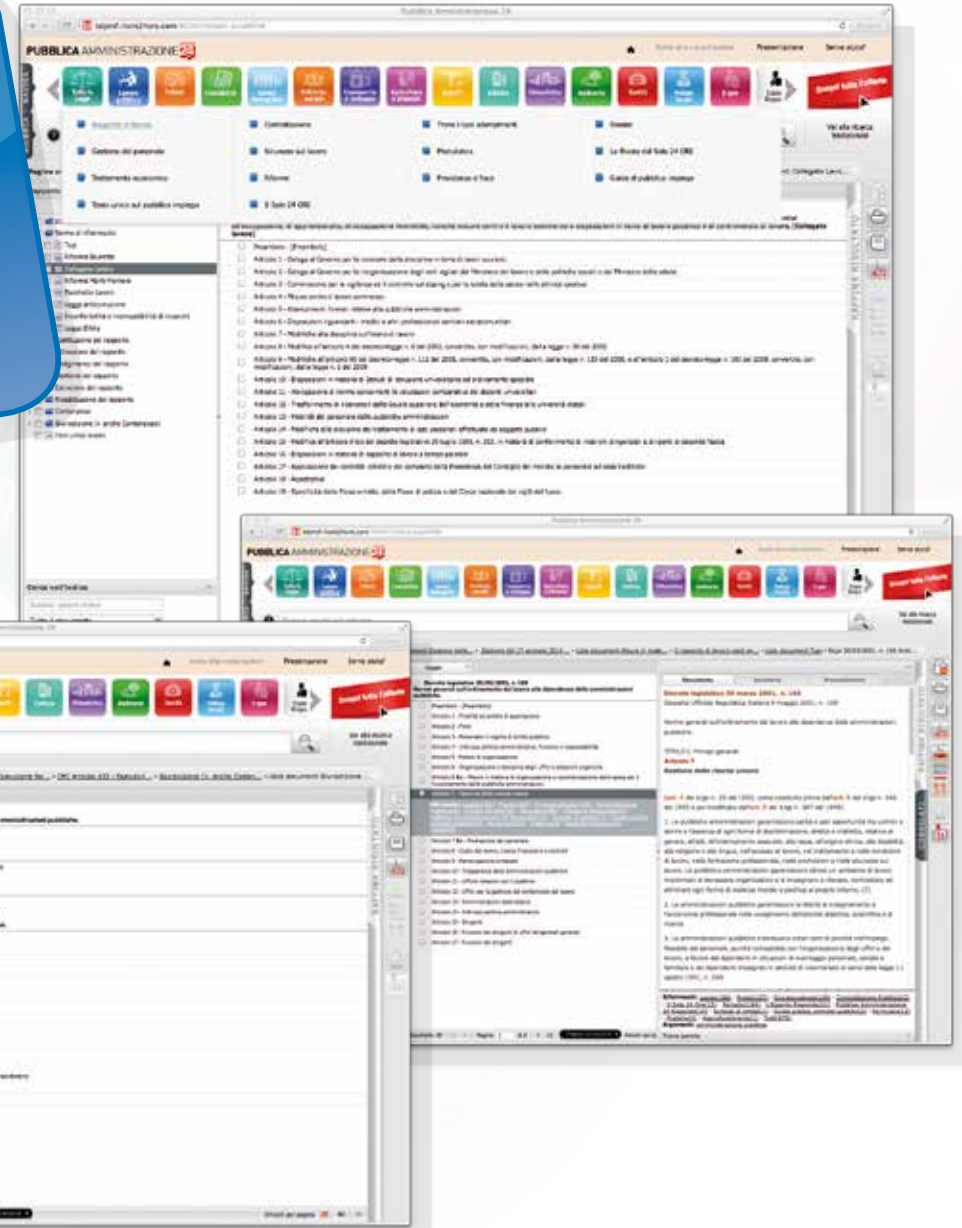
PUBBLICA AMMINISTRAZIONE 24

Presentazione

Servizi clienti

Scopri tutte l'offerta

Rapporto di lavoro

Contrattazione

Trova i tuoi adempimenti

Dossier

Gestione del personale

Sicurezza sul lavoro

Modulistica

La Rivista del Sole 24 ORE

Trattamento economico

Riforme

Previdenza e fisco

Guida al pubblico impiego

Testo unico sul pubblico impiego

Il Sole 24 ORE

Vai alla ricerca testuale

Collegato lavoro

Articolo 1

Articolo 2

Articolo 3

Articolo 4

Articolo 5

Articolo 6

Articolo 7

Articolo 8

Articolo 9

Articolo 10

Articolo 11

Articolo 12

Articolo 13

Articolo 14

Articolo 15

Articolo 16

Articolo 17

Articolo 18

Articolo 19

PUBBLICA AMMINISTRAZIONE 24

Presentazione

Servizi clienti

Scopri tutte l'offerta

Vai alla ricerca testuale

Decreto legislativo 30 marzo 2001, n. 165

Articolo 1

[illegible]

PUBBLICA AMMINISTRAZIONE 24

Presentazione

Servizi clienti

Scopri tutte l'offerta

Vai alla ricerca testuale

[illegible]